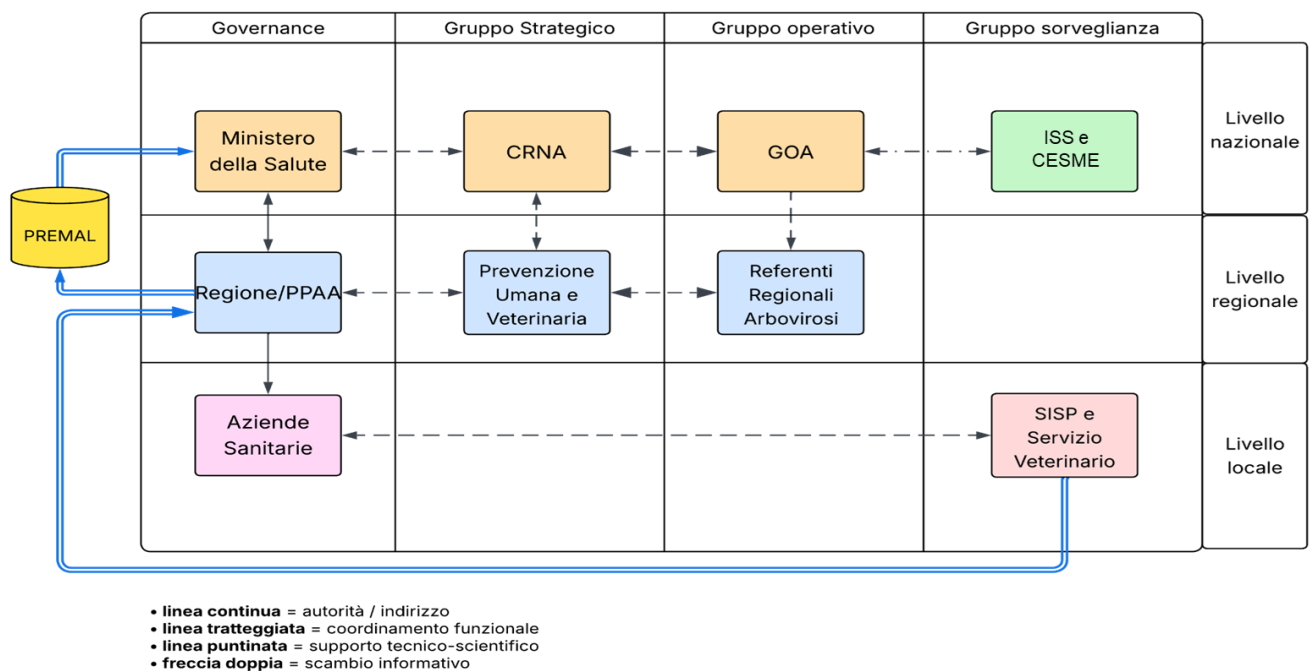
| Governance | Gruppo Strategico | Gruppo operativo | Gruppo sorveglianza | |
|---|---|---|---|---|
| Ministero della Salute | CRNA | GOA | ISS e CESME | Livello nazionale |
| Regione/PPAA | Prevenzione Umana e Veterinaria | Referenti Regionali Arbovirosi | | Livello regionale |
| Aziende Sanitarie | | | SISP e Servizio Veterinario | Livello locale |

PREMAL

• **linea continua** = autorità / indirizzo
• **linea tratteggiata** = coordinamento funzionale
• **linea puntinata** = supporto tecnico-scientifico
• **freccia doppia** = scambio informativo